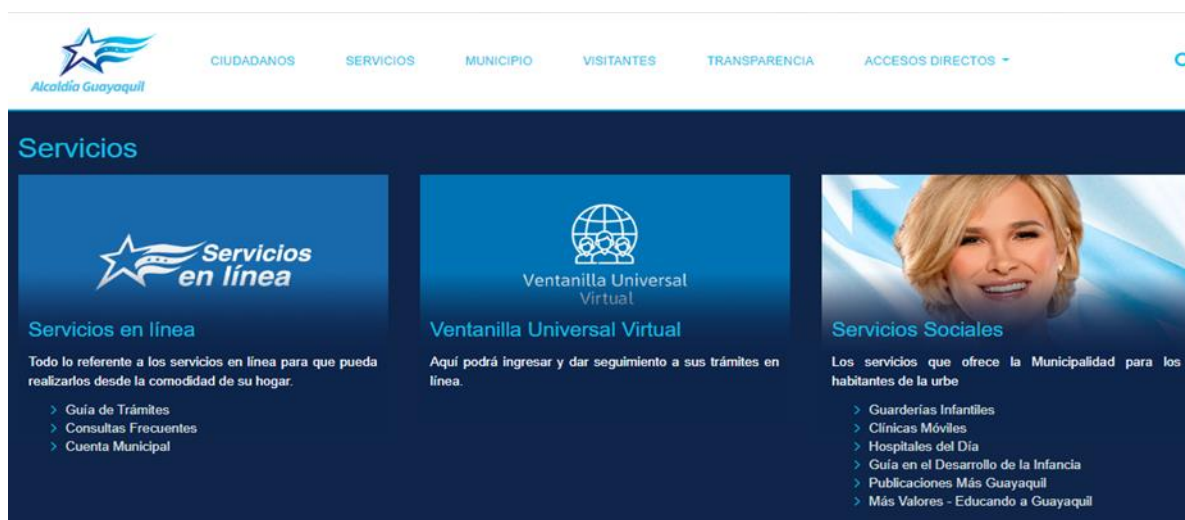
Alcaldía Guayaquil

CIUDADANOS SERVICIOS MUNICIPIO VISITANTES TRANSPARENCIA ACCESOS DIRECTOS

Servicios

Servicios en línea

Servicios en línea

Todo lo referente a los servicios en línea para que pueda realizarlos desde la comodidad de su hogar.

> Guía de Trámites
> Consultas Frecuentes
> Cuenta Municipal

Ventanilla Universal Virtual

Ventanilla Universal Virtual

Aquí podrá ingresar y dar seguimiento a sus trámites en línea.

Servicios Sociales

Los servicios que ofrece la Municipalidad para los habitantes de la urbe

> Guarderías Infantiles
> Clínicas Móviles
> Hospitales del Día
> Guía en el Desarrollo de la Infancia
> Publicaciones Más Guayaquil
> Más Valores - Educando a Guayaquil